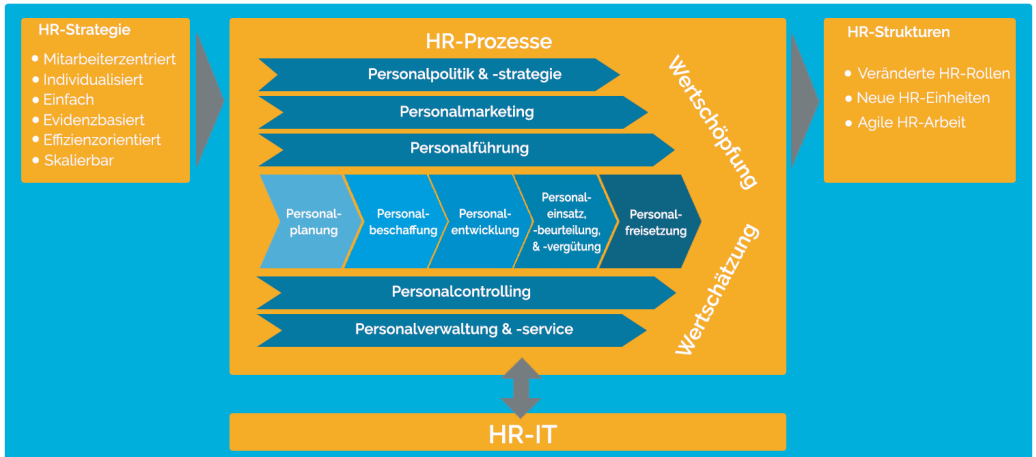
HR-Strategie
- Mitarbeiterzentriert
- Individualisiert
- Einfach
- Evidenzbasiert
- Effizienzorientiert
- Skalierbar

HR-Prozesse

Personalpolitik & -strategie

Personalmarketing

Personalführung

Personalplanung

Personalbeschaffung

Personalentwicklung

Personaleinsatz, -beurteilung, & -vergütung

Personalfreisetzung

Personalcontrolling

Personalverwaltung & -service

Wertschöpfung

Wertschätzung

HR-Strukturen
- Veränderte HR-Rollen
- Neue HR-Einheiten
- Agile HR-Arbeit

HR-IT